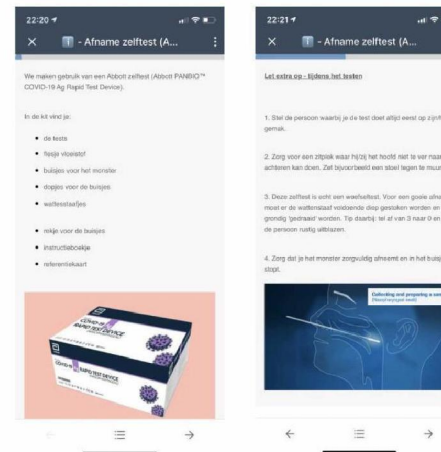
22:20

× - Afname zelftest (A...

We maken gebruik van een Abbott zelftest (Abbott PANBIO™ COVID-19 Ag Rapid Test Device).

In de kit vind je:

- de testen
- flesje vloeistof
- buisjes voor het monster
- dopjes voor de buisjes
- wattenstaafjes
- rekje voor de buisjes
- instructieboekje
- referentiekaart

COVID-19 Ag RAPID TEST DEVICE

←
☰
→

22:21

× - Afname zelftest (A...

Let extra op - tijdens het testen

1. Stel de persoon waarbij je de test doet altijd eerst op zijn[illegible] gemak.

2. Zorg voor een zitplek waar hij/zij het hoofd niet te ver naa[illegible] achteren kan doen. Zet bijvoorbeeld een stoel tegen te muur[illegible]

3. Deze zelftest is echt een wisselwerking. Voor een goede afna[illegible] moet er de wattenstaaf voldoende diep gestoken worden en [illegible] grondig 'gedraaid' worden. Tip daarbij: tel af van 3 naar 0 en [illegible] de persoon rustig uitblazen.

4. Zorg dat je het monster zorgvuldig afneemt en in het buisj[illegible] stopt.

Collecting and preparing a sam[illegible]

←
☰
→